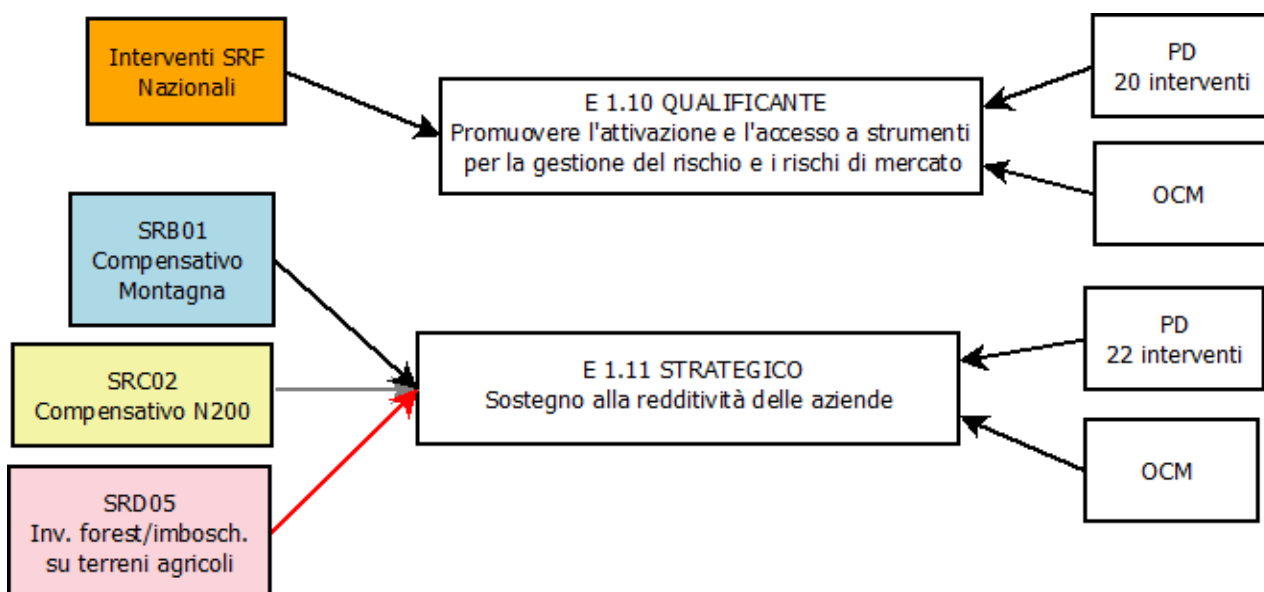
Interventi SRF Nazionali

E 1.10 QUALIFICANTE
Promuovere l'attivazione e l'accesso a strumenti per la gestione del rischio e i rischi di mercato

PD
20 interventi

OCM

SRB01
Compensativo
Montagna

SRC02
Compensativo N200

SRD05
Inv. forest/imbosch.
su terreni agricoli

E 1.11 STRATEGICO
Sostegno alla redditività delle aziende

PD
22 interventi

OCM